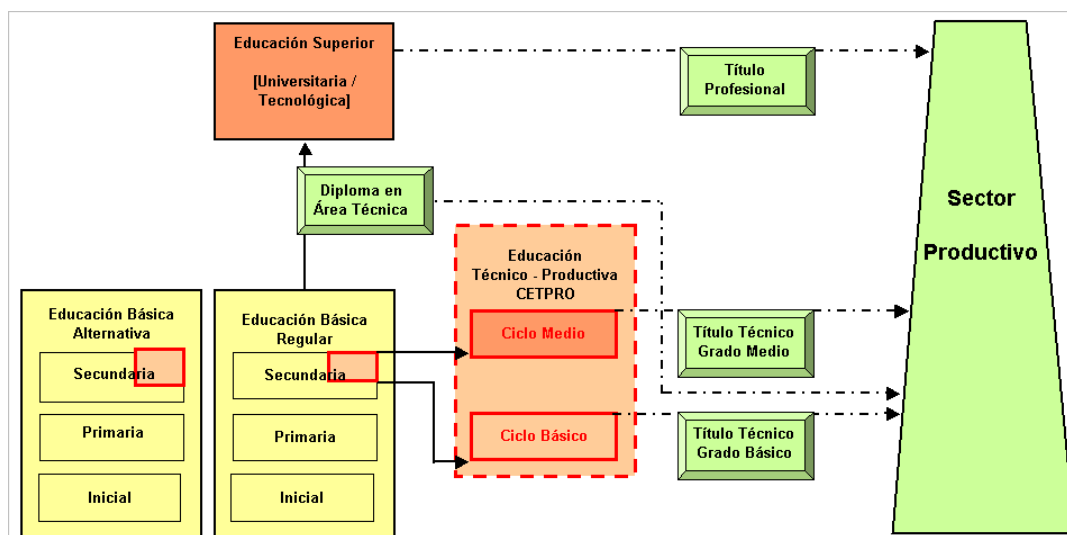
Educación Superior

[Universitaria / Tecnológica]

Título Profesional

Diploma en Área Técnica

Sector

Productivo

Educación Técnico - Productiva CETPRO

Ciclo Medio

Ciclo Básico

Título Técnico Grado Medio

Título Técnico Grado Básico

Educación Básica Alternativa

Secundaria

Primaria

Inicial

Educación Básica Regular

Secundaria

Primaria

Inicial